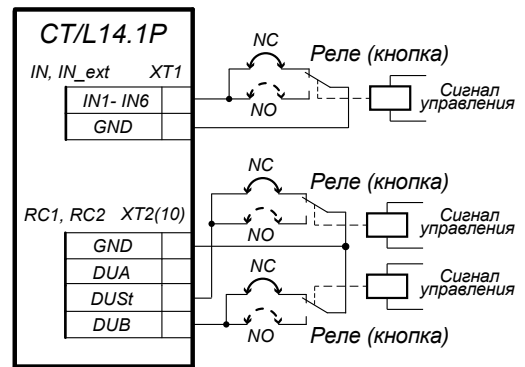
CT/L14.1P

IN, IN_ext XT1

IN1- IN6

GND

NC

NO

Реле (кнопка)

Сигнал управления

NC

Реле (кнопка)

RC1, RC2 XT2(10)

NO

Сигнал управления

GND

DUA

DUSt

DUB

NC

Сигнал управления

NO

Реле (кнопка)